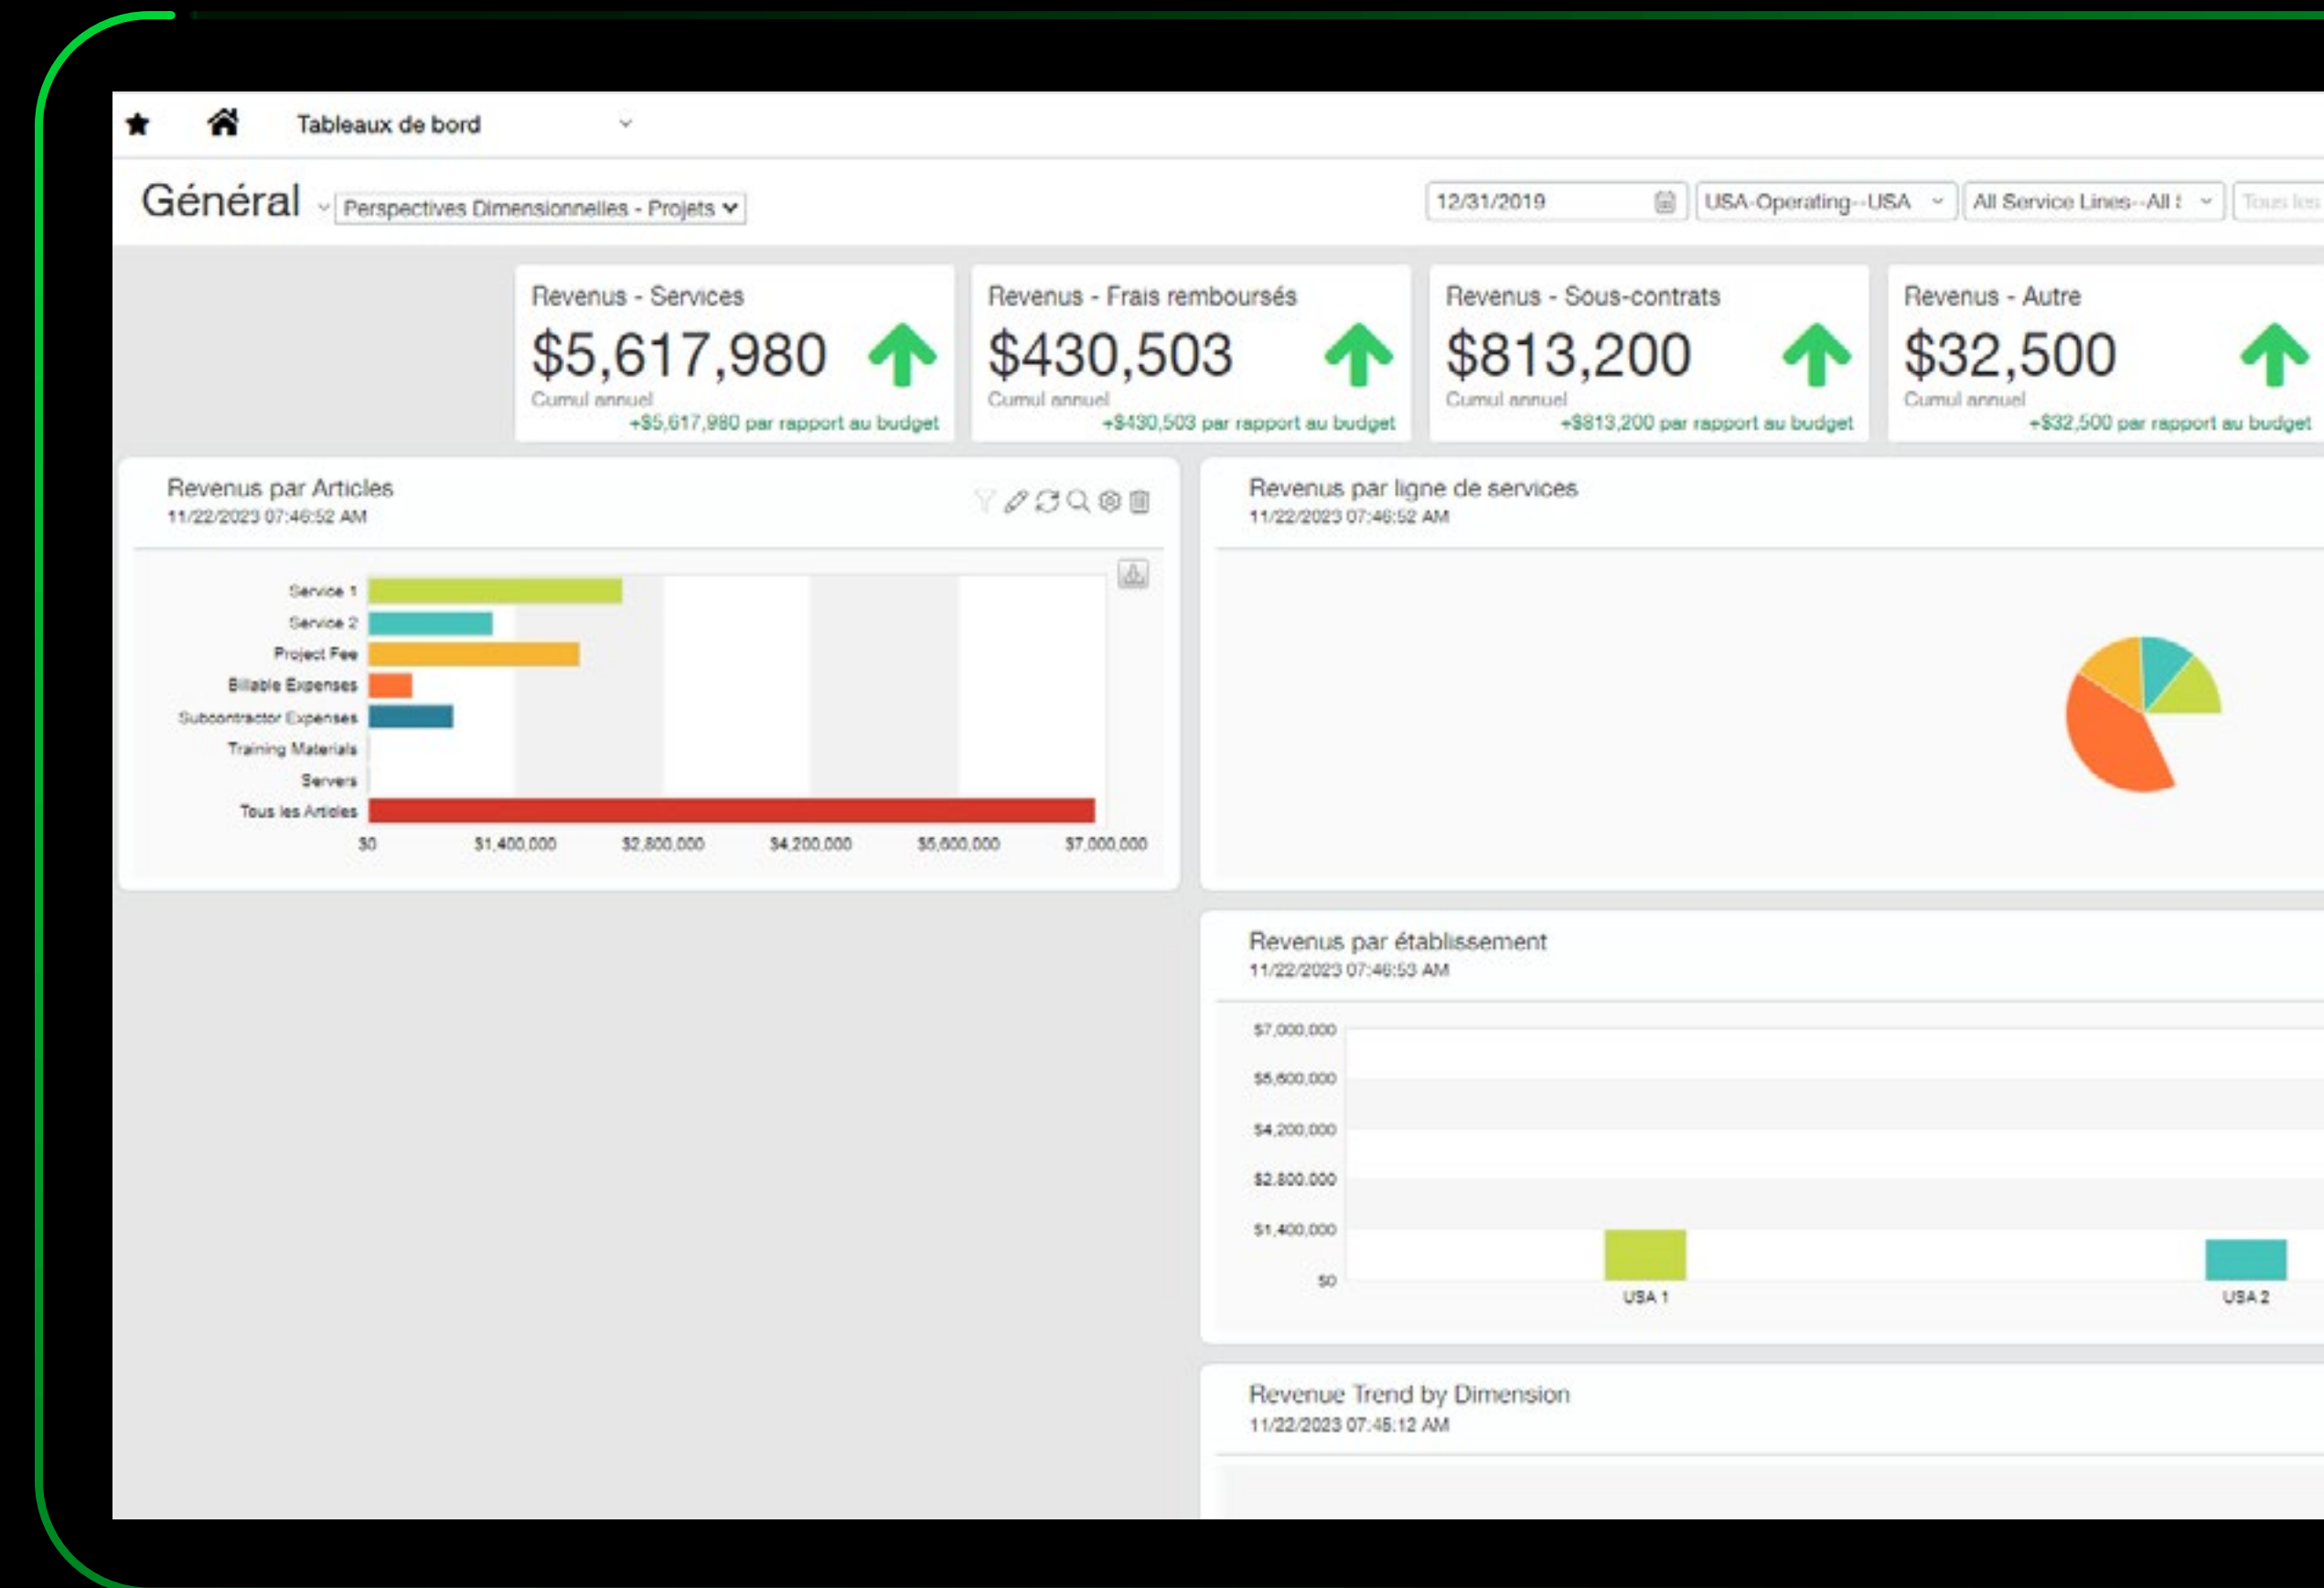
Tableaux de bord

Général Perspectives Dimensionnelles - Projets

12/31/2019 USA-Operating--USA All Service Lines--All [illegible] Tous les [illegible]

Revenus - Services
$5,617,980
Cumul annuel
+$5,617,980 par rapport au budget

Revenus - Frais remboursés
$430,503
Cumul annuel
+$430,503 par rapport au budget

Revenus - Sous-contrats
$813,200
Cumul annuel
+$813,200 par rapport au budget

Revenus - Autre
$32,500
Cumul annuel
+$32,500 par rapport au budget

Revenus par Articles
11/22/2023 07:46:52 AM

Service 1
Service 2
Project Fee
Billable Expenses
Subcontractor Expenses
Training Materials
Servers
Tous les Articles

$0 $1,400,000 $2,800,000 $4,200,000 $5,600,000 $7,000,000

Revenus par ligne de services
11/22/2023 07:46:52 AM

Revenus par établissement
11/22/2023 07:46:53 AM

$7,000,000
$5,600,000
$4,200,000
$2,800,000
$1,400,000
$0

USA 1 USA 2

Revenue Trend by Dimension
11/22/2023 07:45:12 AM